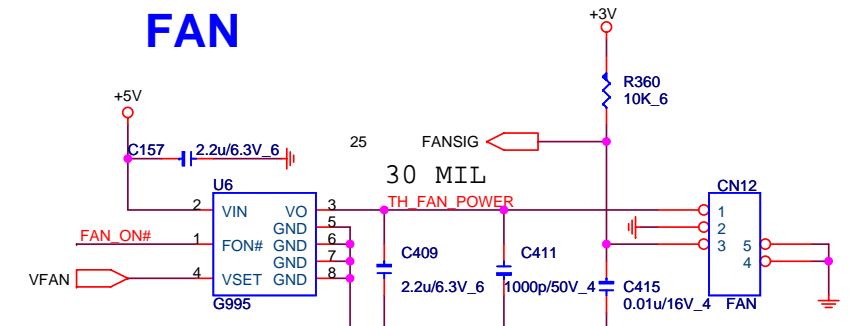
FAN

+3V

R360
10K_6

+5V

FANSIG

25

C157
2.2u/6.3V_6

30 MIL

U6

CN12

2 VIN VO 3
TH_FAN_POWER

5 GND
1
2
3
5
4

FAN_ON#
1 FON# GND 6

C409
C411

GND 7

VFAN
4 VSET GND 8

C415

G995

2.2u/6.3V_6
1000p/50V_4
0.01u/16V_4
FAN